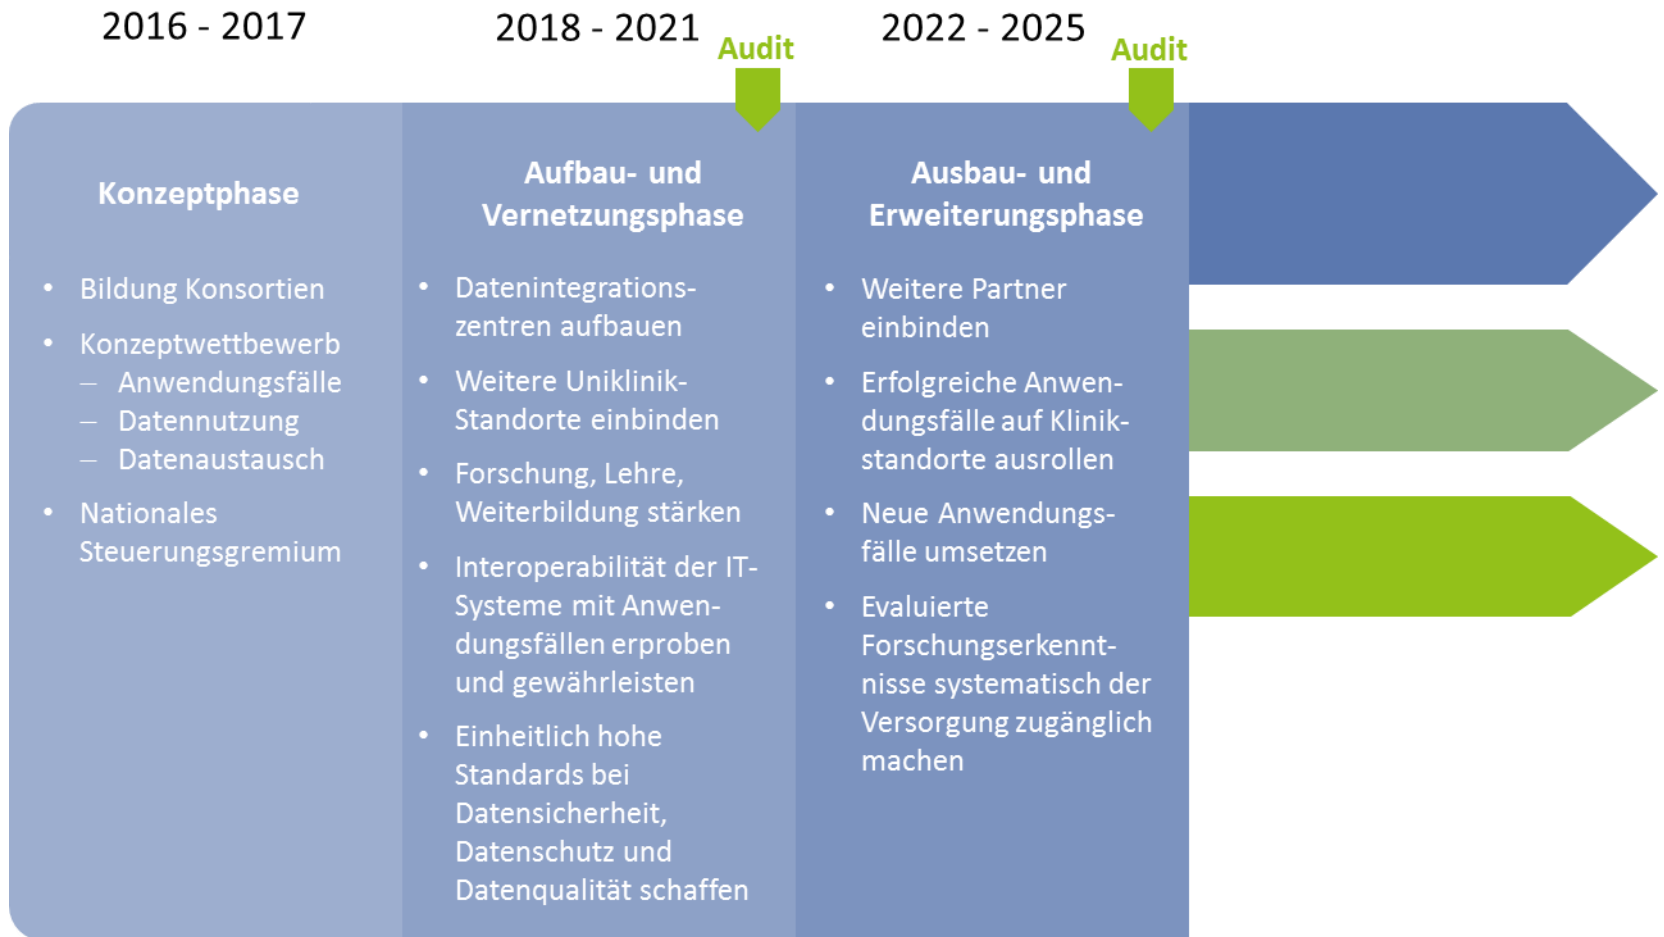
2016 - 2017

2018 - 2021

Audit

2022 - 2025

Audit

Konzeptphase

- Bildung Konsortien
- Konzeptwettbewerb
  – Anwendungsfälle
  – Datennutzung
  – Datenaustausch
- Nationales Steuerungsgremium

Aufbau- und Vernetzungsphase

- Datenintegrationszentren aufbauen
- Weitere Uniklinik-Standorte einbinden
- Forschung, Lehre, Weiterbildung stärken
- Interoperabilität der IT-Systeme mit Anwendungsfällen erproben und gewährleisten
- Einheitlich hohe Standards bei Datensicherheit, Datenschutz und Datenqualität schaffen

Ausbau- und Erweiterungsphase

- Weitere Partner einbinden
- Erfolgreiche Anwendungsfälle auf Klinikstandorte ausrollen
- Neue Anwendungsfälle umsetzen
- Evaluierte Forschungserkenntnisse systematisch der Versorgung zugänglich machen